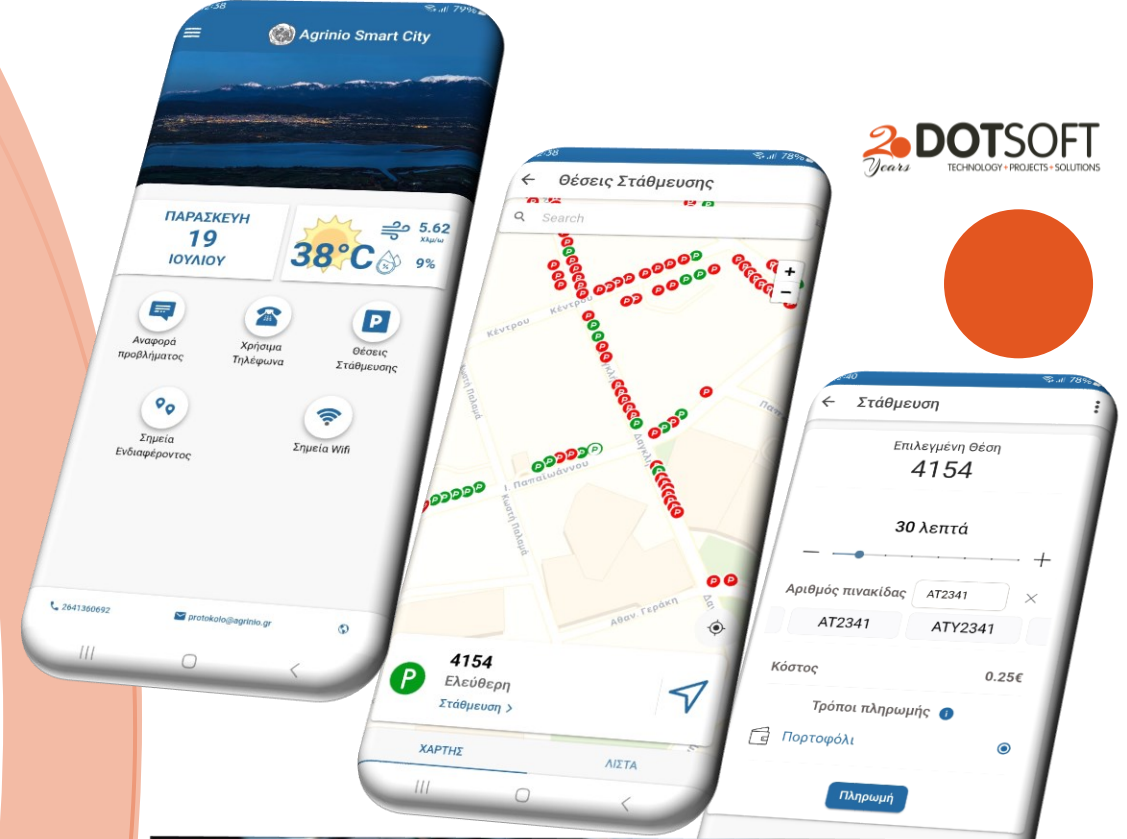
2:38 79%

Agrinio Smart City

ΠΑΡΑΣΚΕΥΗ
19
ΙΟΥΛΙΟΥ

38°C
5.62
Χλμ/ω
9%

Αναφορά προβλήματος
Χρήσιμα Τηλέφωνα
Θέσεις Στάθμευσης
Σημεία Ενδιαφέροντος
Σημεία Wifi

2641360692
protokolo@agrinio.gr

2:38 78%
Θέσεις Στάθμευσης
Search
Κέντρου
Ι. Παπαϊωάννου
Κωστή Παλαμά
Αθαν. Γεράκη
4154
Ελεύθερη
Στάθμευση >
ΧΑΡΤΗΣ
ΛΙΣΤΑ

2DOTSOFT
Years
TECHNOLOGY • PROJECTS • SOLUTIONS

2:40 78%
Στάθμευση
Επιλεγμένη Θέση
4154
30 λεπτά
Αριθμός πινακίδας
AT2341
AT2341
ATY2341
Κόστος
0.25€
Τρόποι πληρωμής
Πορτοφόλι
Πληρωμή